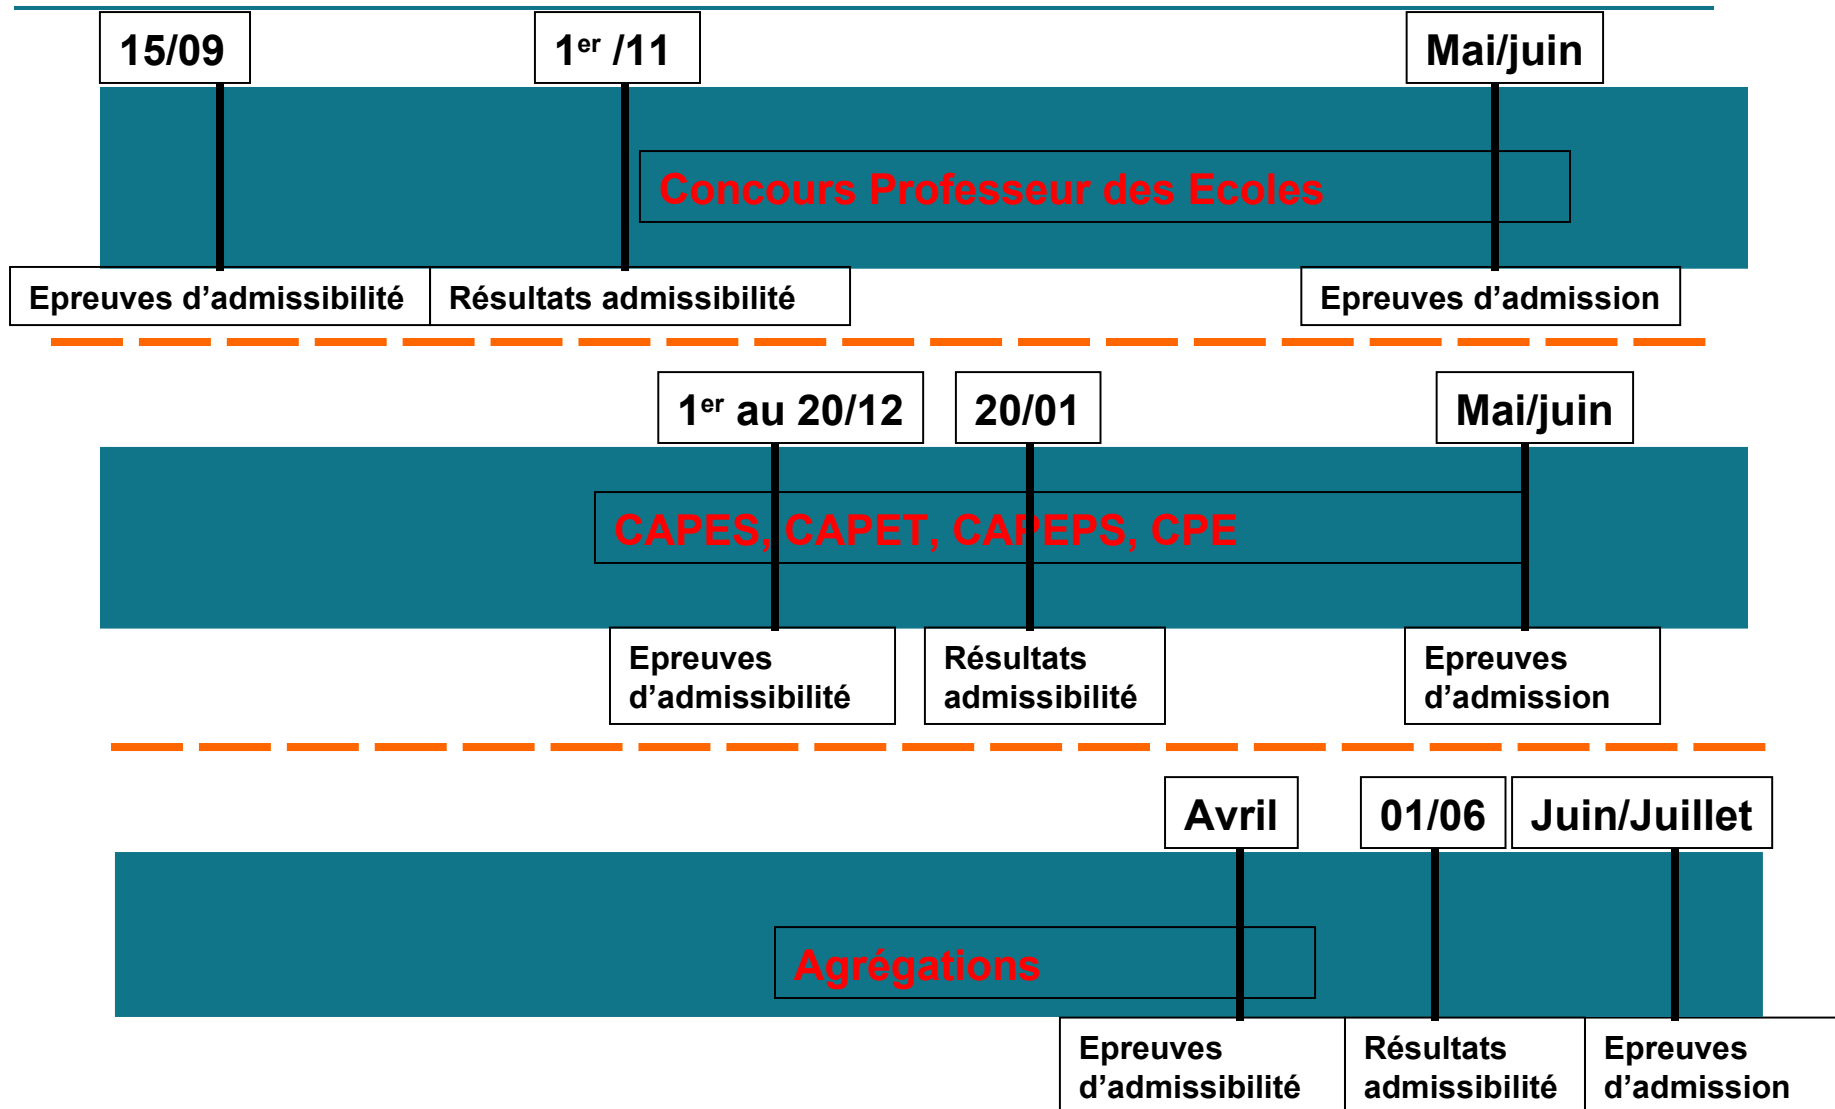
15/09

1$^{er}$ /11

Mai/juin

Concours Professeur des Ecoles

Epreuves d’admissibilité

Résultats admissibilité

Epreuves d’admission

1$^{er}$ au 20/12

20/01

Mai/juin

CAPES, CAPET, CAPEPS, CPE

Epreuves d’admissibilité

Résultats admissibilité

Epreuves d’admission

Avril

01/06

Juin/Juillet

Agrégations

Epreuves d’admissibilité

Résultats admissibilité

Epreuves d’admission